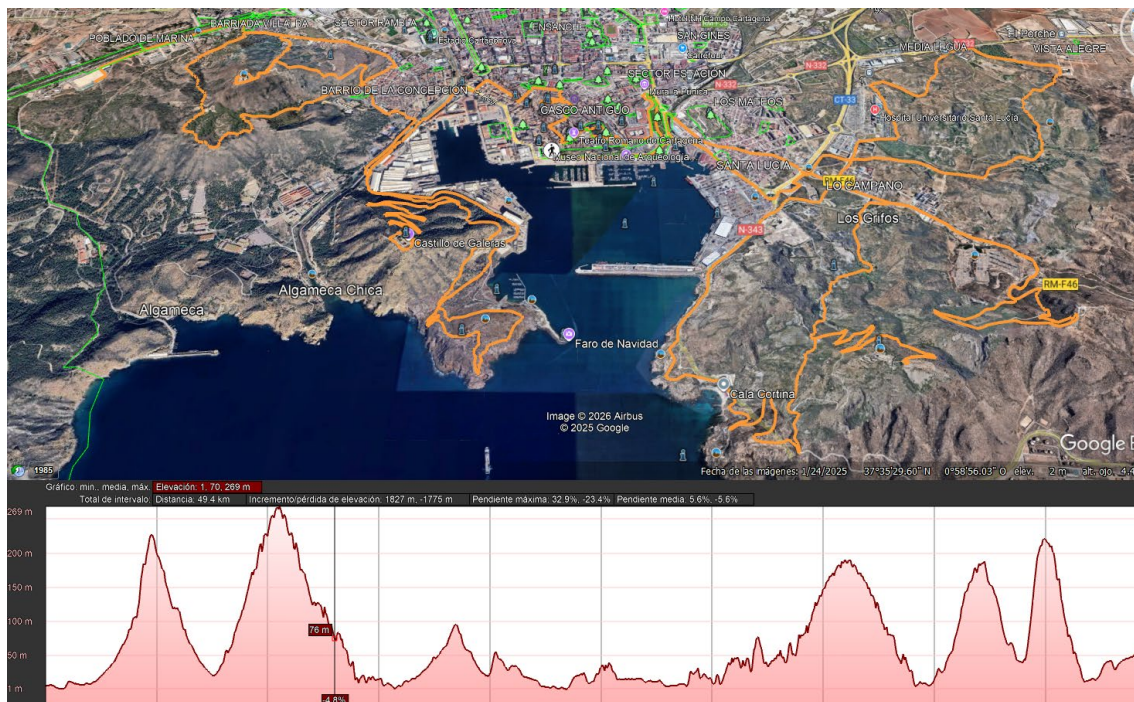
BARRIADA VILLALBA SECTOR RAMBLA ENSANCHE Hospital Campo Cartagena SAN GINÉS POBLADO DE MARINA Estadio Cartagonova MEDIA LEGUA El Porche VISTA ALEGRE SECTOR ESTACIÓN N-332 BARRIO DE LA CONCEPCIÓN Aula la Púnica LOS MATEOS CASCO ANTIGUO CT-33 N-332 Hospital Universitario Santa Lucía Teatro Romano de Cartagena Museo Nacional de Arqueología SANTA LUCÍA RM-F46 LO CAMPANO Los Grifos N-343 Castillo de Galeras RM-F46 Algameca Algameca Chica Faro de Navidad Cala Cortina Image © 2026 Airbus © 2025 Google Google 1985 Fecha de las imágenes: 1/24/2025 37°35'29.60" N 0°58'56.03" O elev. 2 m alt. ojo 4

Gráfico min., media, máx.: Elevación: 1, 70, 269 m
Total de intervalo: Distancia: 49.4 km Incremento/pérdida de elevación: 1827 m, -1775 m Pendiente máxima: 32.9%, -23.4% Pendiente media: 5.6%, -5.6%

269 m
200 m
150 m
100 m
50 m
1 m
76 m
-4.8%